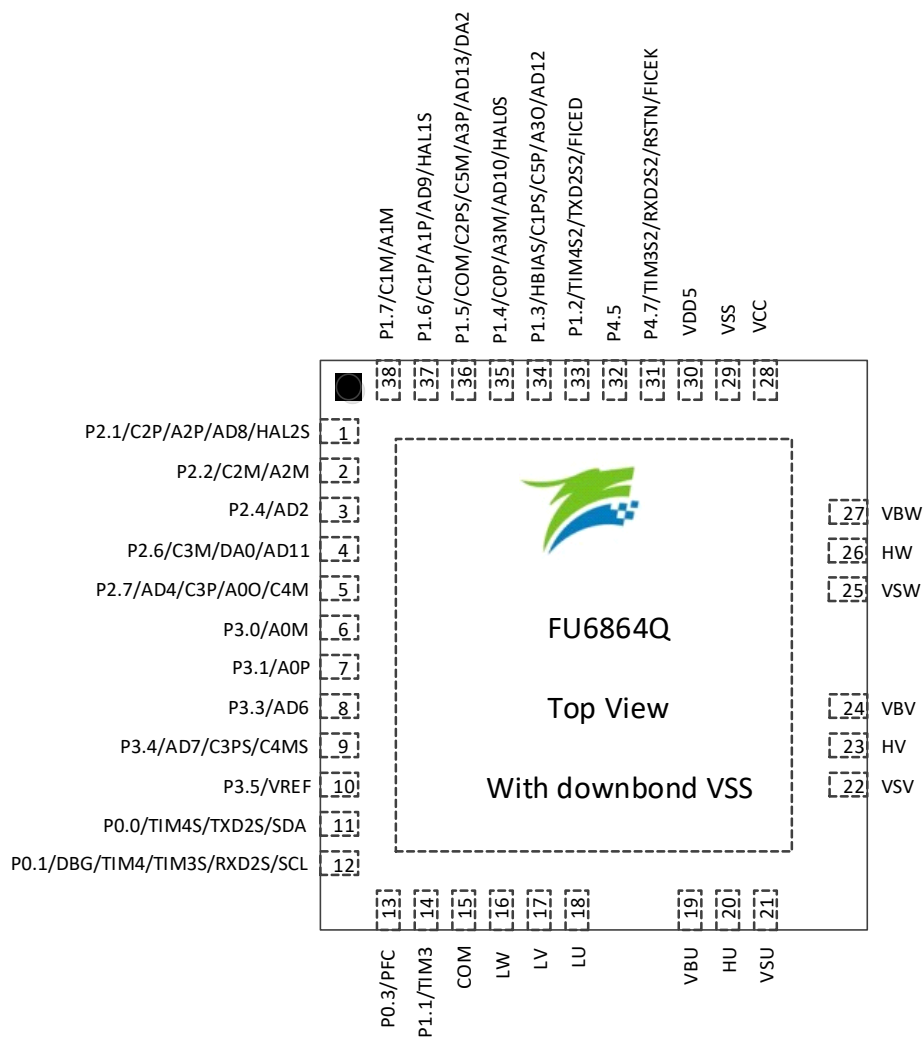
P1.7/C1M/A1M
P1.6/C1P/A1P/AD9/HAL1S
P1.5/COM/C2PS/C5M/A3P/AD13/DA2
P1.4/C0P/A3M/AD10/HAL0S
P1.3/HBIAS/C1PS/C5P/A3O/AD12
P1.2/TIM4S2/TXD2S2/FICED
P4.5
P4.7/TIM3S2/RXD2S2/RSTN/FICEK
VDD5
VSS
VCC

38 37 36 35 34 33 32 31 30 29 28

P2.1/C2P/A2P/AD8/HAL2S 1
P2.2/C2M/A2M 2
P2.4/AD2 3
P2.6/C3M/DA0/AD11 4
P2.7/AD4/C3P/A0O/C4M 5
P3.0/A0M 6
P3.1/A0P 7
P3.3/AD6 8
P3.4/AD7/C3PS/C4MS 9
P3.5/VREF 10
P0.0/TIM4S/TXD2S/SDA 11
P0.1/DBG/TIM4/TIM3S/RXD2S/SCL 12

27 VBW
26 HW
25 VSW
24 VBV
23 HV
22 VSV

FU6864Q

Top View

With downbond VSS

13 14 15 16 17 18 19 20 21

P0.3/PFC
P1.1/TIM3
COM
LW
LV
LU
VBU
HU
VSU